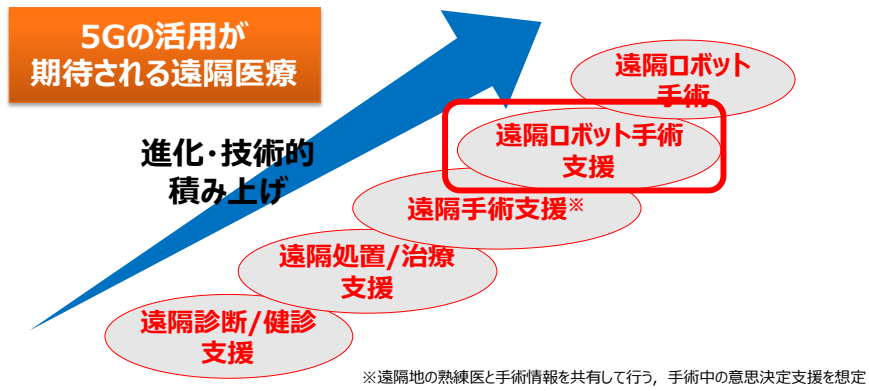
5Gの活用が
期待される遠隔医療

進化・技術的
積み上げ

遠隔ロボット
手術

遠隔ロボット手術
支援

遠隔手術支援※

遠隔処置/治療
支援

遠隔診断/健診
支援

※遠隔地の熟練医と手術情報を共有して行う，手術中の意思決定支援を想定